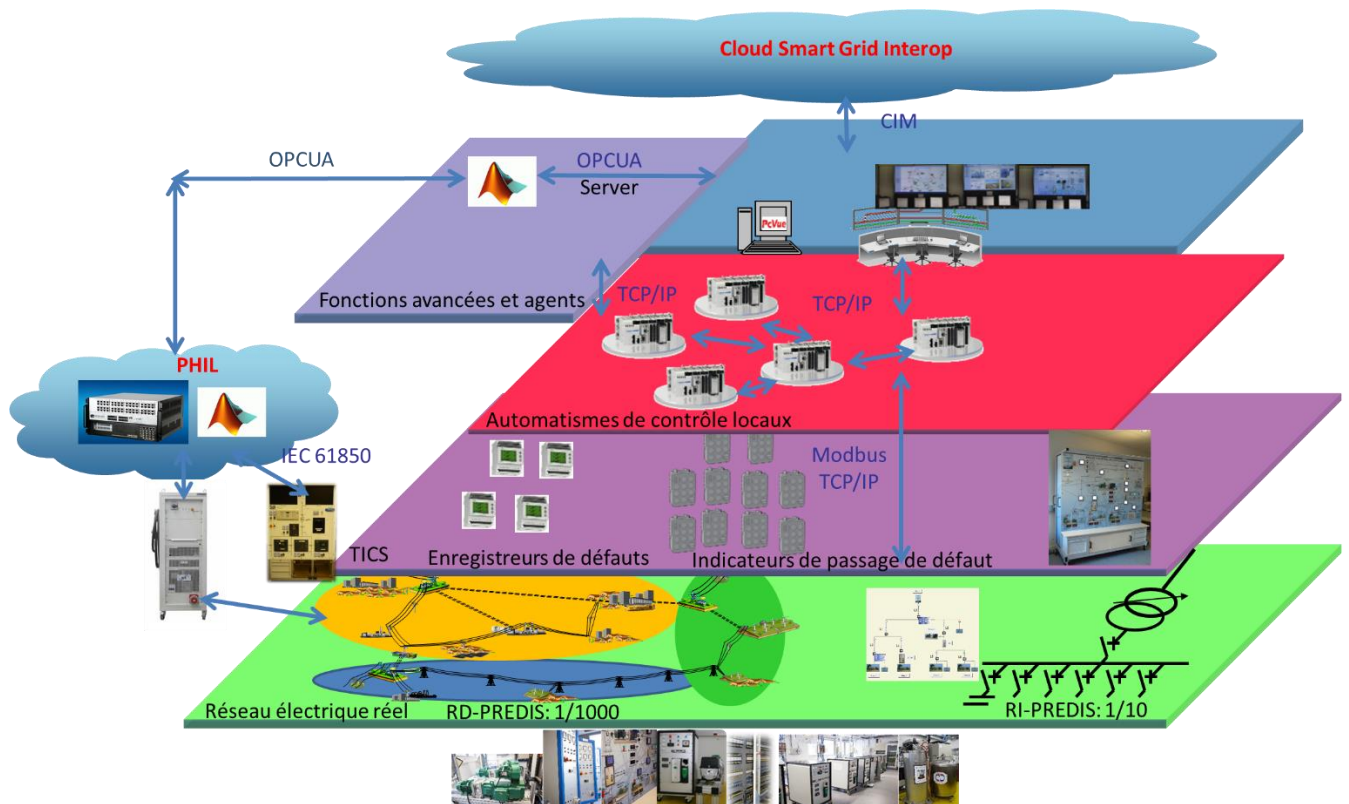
Cloud Smart Grid Interop

CIM

OPCUA

OPCUA
Server

PcVue

Fonctions avancées et agents

TCP/IP

TCP/IP

PHIL

Automatismes de contrôle locaux

IEC 61850

Modbus
TCP/IP

TICS

Enregistreurs de défauts

Indicateurs de passage de défaut

Réseau électrique réel

RD-PREDIS: 1/1000

RI-PREDIS: 1/10